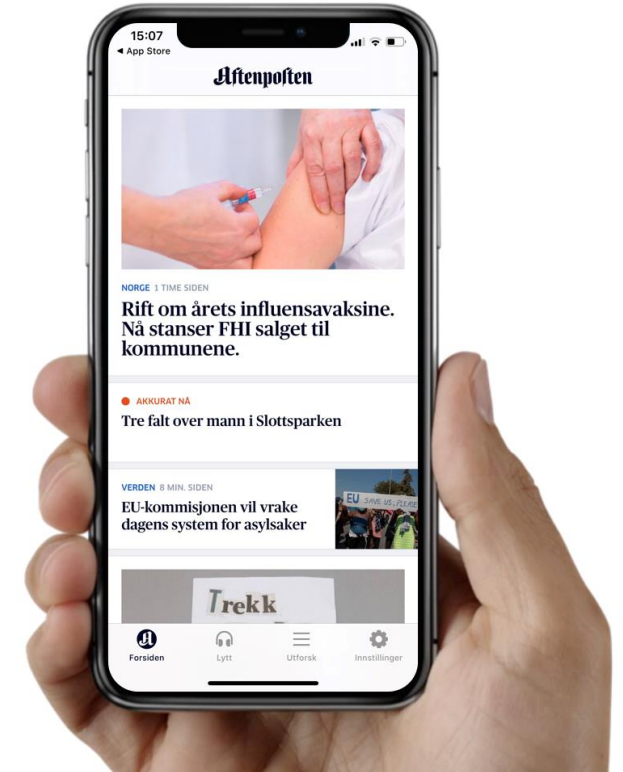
15:07
◀ App Store

Aftenposten

NORGE 1 TIME SIDEN
Rift om årets influensavaksine. Nå stanser FHI salget til kommunene.

AKKURAT NÅ
Tre falt over mann i Slottsparken

VERDEN 8 MIN. SIDEN
EU-kommisjonen vil vrake dagens system for asylsaker

EU SAVE US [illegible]

Trekk

Forsiden
Lytt
Utforsk
Innstillinger